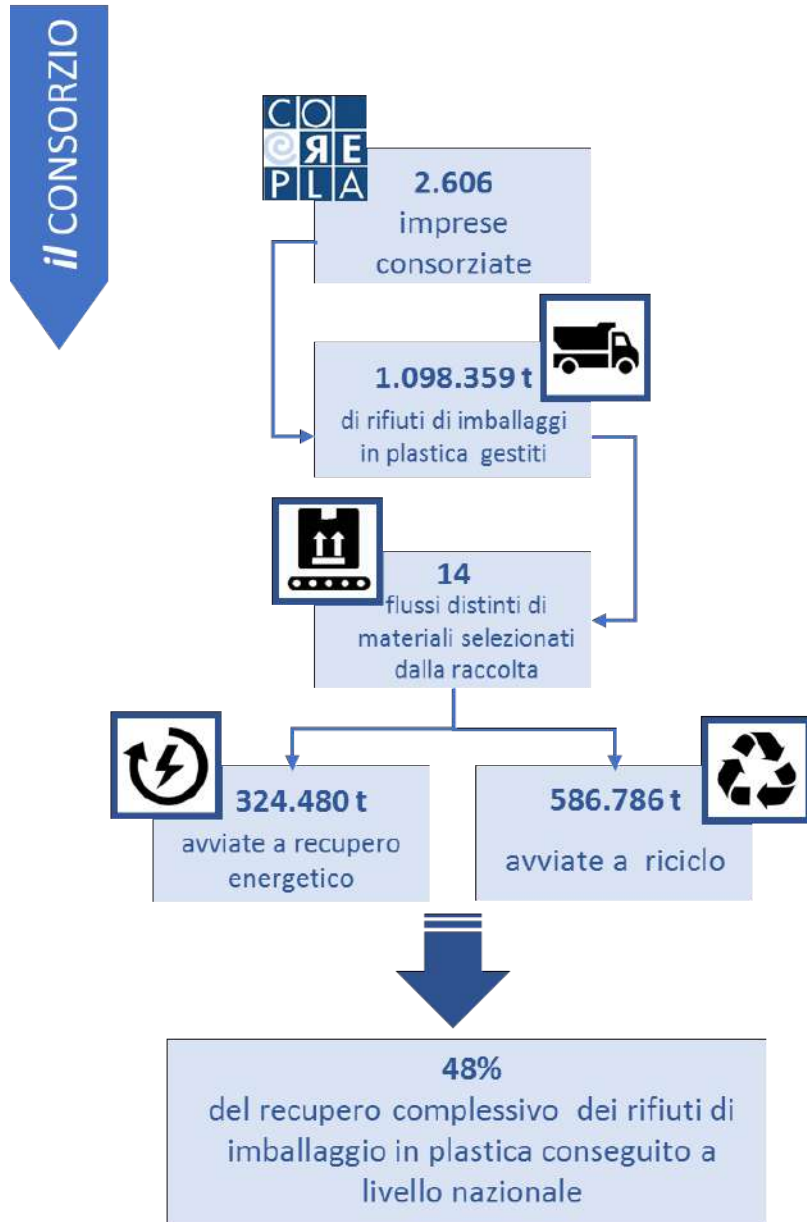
il CONSORZIO

CO
RE
PLA

2.606
imprese consorziate

1.098.359 t
di rifiuti di imballaggi in plastica gestiti

14
flussi distinti di materiali selezionati dalla raccolta

324.480 t
avviate a recupero energetico

586.786 t
avviate a riciclo

48%
del recupero complessivo dei rifiuti di imballaggio in plastica conseguito a livello nazionale